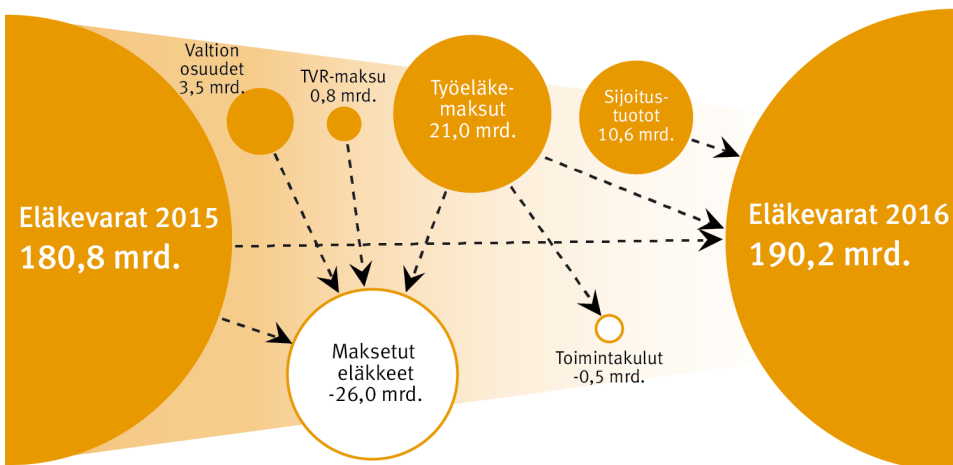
Valtion osuudet 3,5 mrd.

TVR-maksu 0,8 mrd.

Työeläkemaksut 21,0 mrd.

Sijoitustuotot 10,6 mrd.

Eläkevarat 2015
180,8 mrd.

Eläkevarat 2016
190,2 mrd.

Maksetut eläkkeet -26,0 mrd.

Toimintakulut -0,5 mrd.